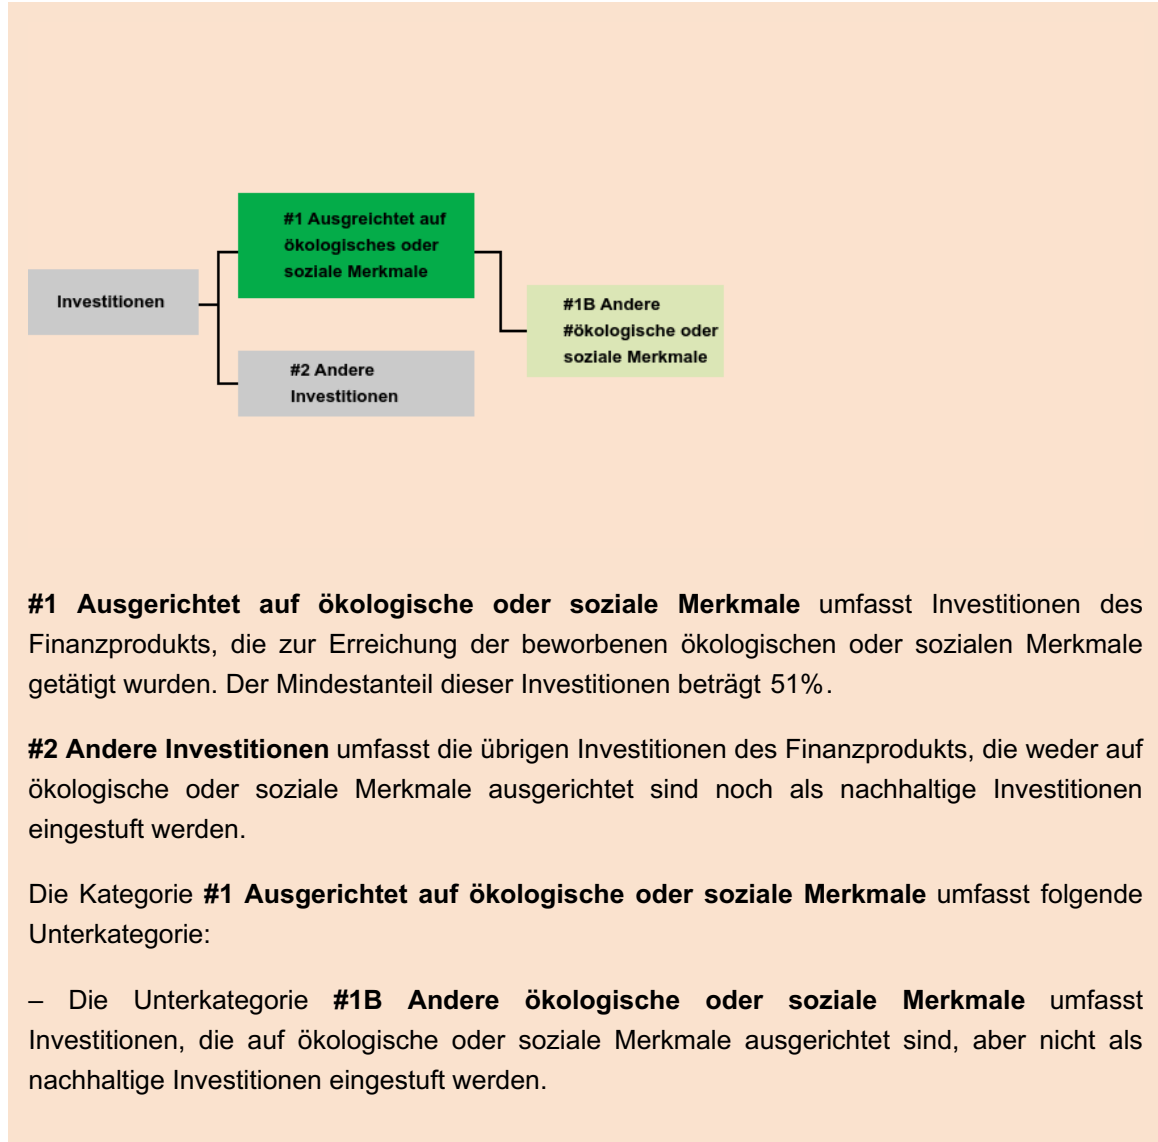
Investitionen

#1 Ausgreichtet auf ökologisches oder soziale Merkmale

#1B Andere #ökologische oder soziale Merkmale

#2 Andere Investitionen

**#1 Ausgerichtet auf ökologische oder soziale Merkmale** umfasst Investitionen des Finanzprodukts, die zur Erreichung der beworbenen ökologischen oder sozialen Merkmale getätigt wurden. Der Mindestanteil dieser Investitionen beträgt 51%.

**#2 Andere Investitionen** umfasst die übrigen Investitionen des Finanzprodukts, die weder auf ökologische oder soziale Merkmale ausgerichtet sind noch als nachhaltige Investitionen eingestuft werden.

Die Kategorie **#1 Ausgerichtet auf ökologische oder soziale Merkmale** umfasst folgende Unterkategorie:

– Die Unterkategorie **#1B Andere ökologische oder soziale Merkmale** umfasst Investitionen, die auf ökologische oder soziale Merkmale ausgerichtet sind, aber nicht als nachhaltige Investitionen eingestuft werden.